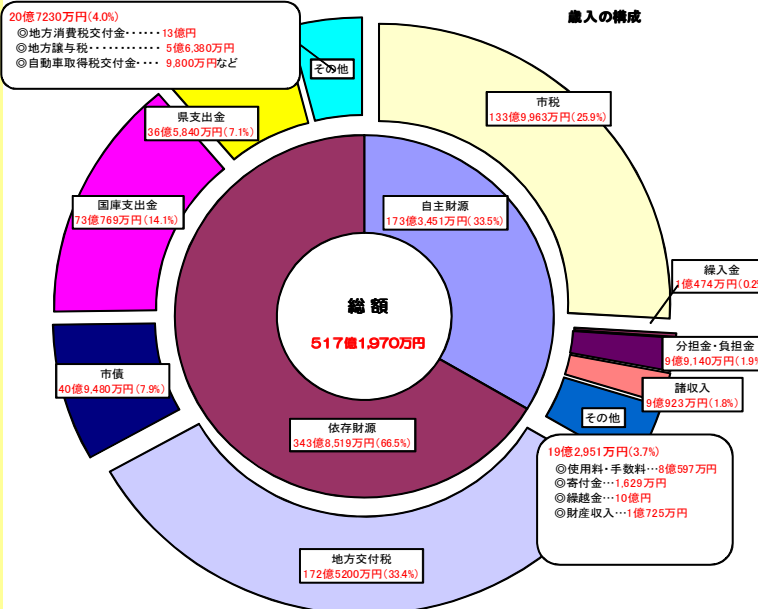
歳入の構成

20億7230万円(4.0%)
◎地方消費税交付金・・・・・・13億円
◎地方譲与税・・・・・・・・・・・・5億6,380万円
◎自動車取得税交付金・・・・ 9,800万円など

その他

市税
133億9,963万円(25.9%)

県支出金
36億5,840万円(7.1%)

国庫支出金
73億769万円(14.1%)

自主財源
173億3,451万円(33.5%)

総額
517億1,970万円

繰入金
1億474万円(0.2

分担金・負担金
9億9,140万円(1.9

諸収入
9億923万円(1.8%)

その他

市債
40億9,480万円(7.9%)

依存財源
343億8,519万円(66.5%)

19億2,951万円(3.7%)
◎使用料・手数料…8億597万円
◎寄付金…1,629万円
◎繰越金…10億円
◎財産収入…1億725万円

地方交付税
172億5200万円(33.4%)